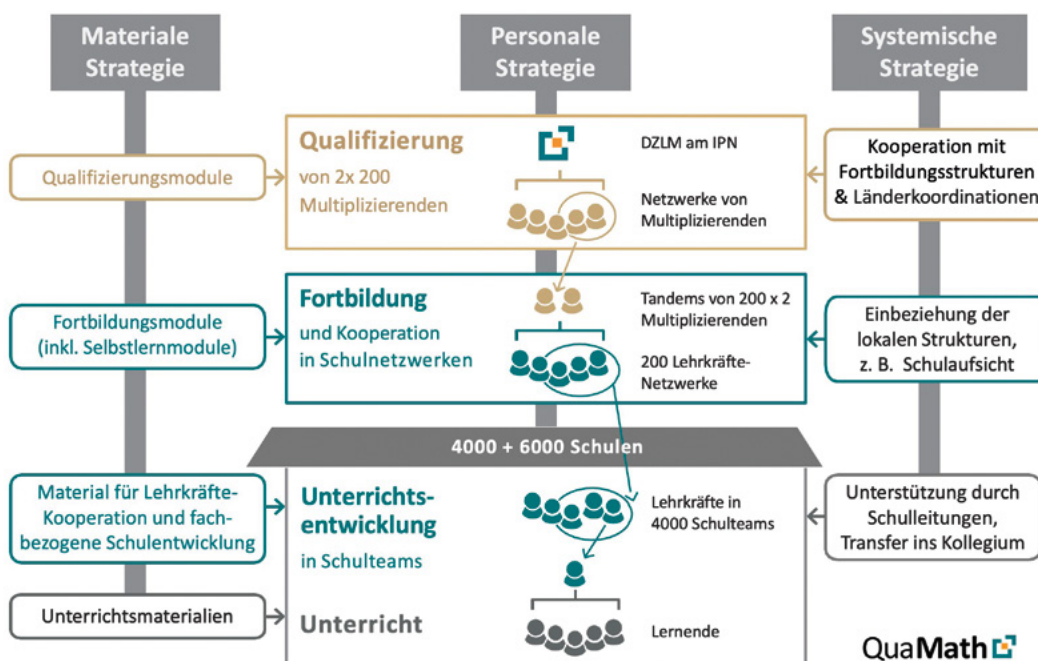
Materiale Strategie

Personale Strategie

Systemische Strategie

Qualifizierungsmodule

Qualifizierung von 2x 200 Multiplizierenden

DZLM am IPN

Netzwerke von Multiplizierenden

Kooperation mit Fortbildungsstrukturen & Länderkoordinationen

Fortbildungsmodule (inkl. Selbstlernmodule)

Fortbildung und Kooperation in Schulnetzwerken

Tandems von 200 x 2 Multiplizierenden

200 Lehrkräfte-Netzwerke

Einbeziehung der lokalen Strukturen, z. B. Schulaufsicht

4000 + 6000 Schulen

Material für Lehrkräfte-Kooperation und fachbezogene Schulentwicklung

Unterrichtsentwicklung in Schulteams

Lehrkräfte in 4000 Schulteams

Unterstützung durch Schulleitungen, Transfer ins Kollegium

Unterrichtsmaterialien

Unterricht

Lernende

QuaMath